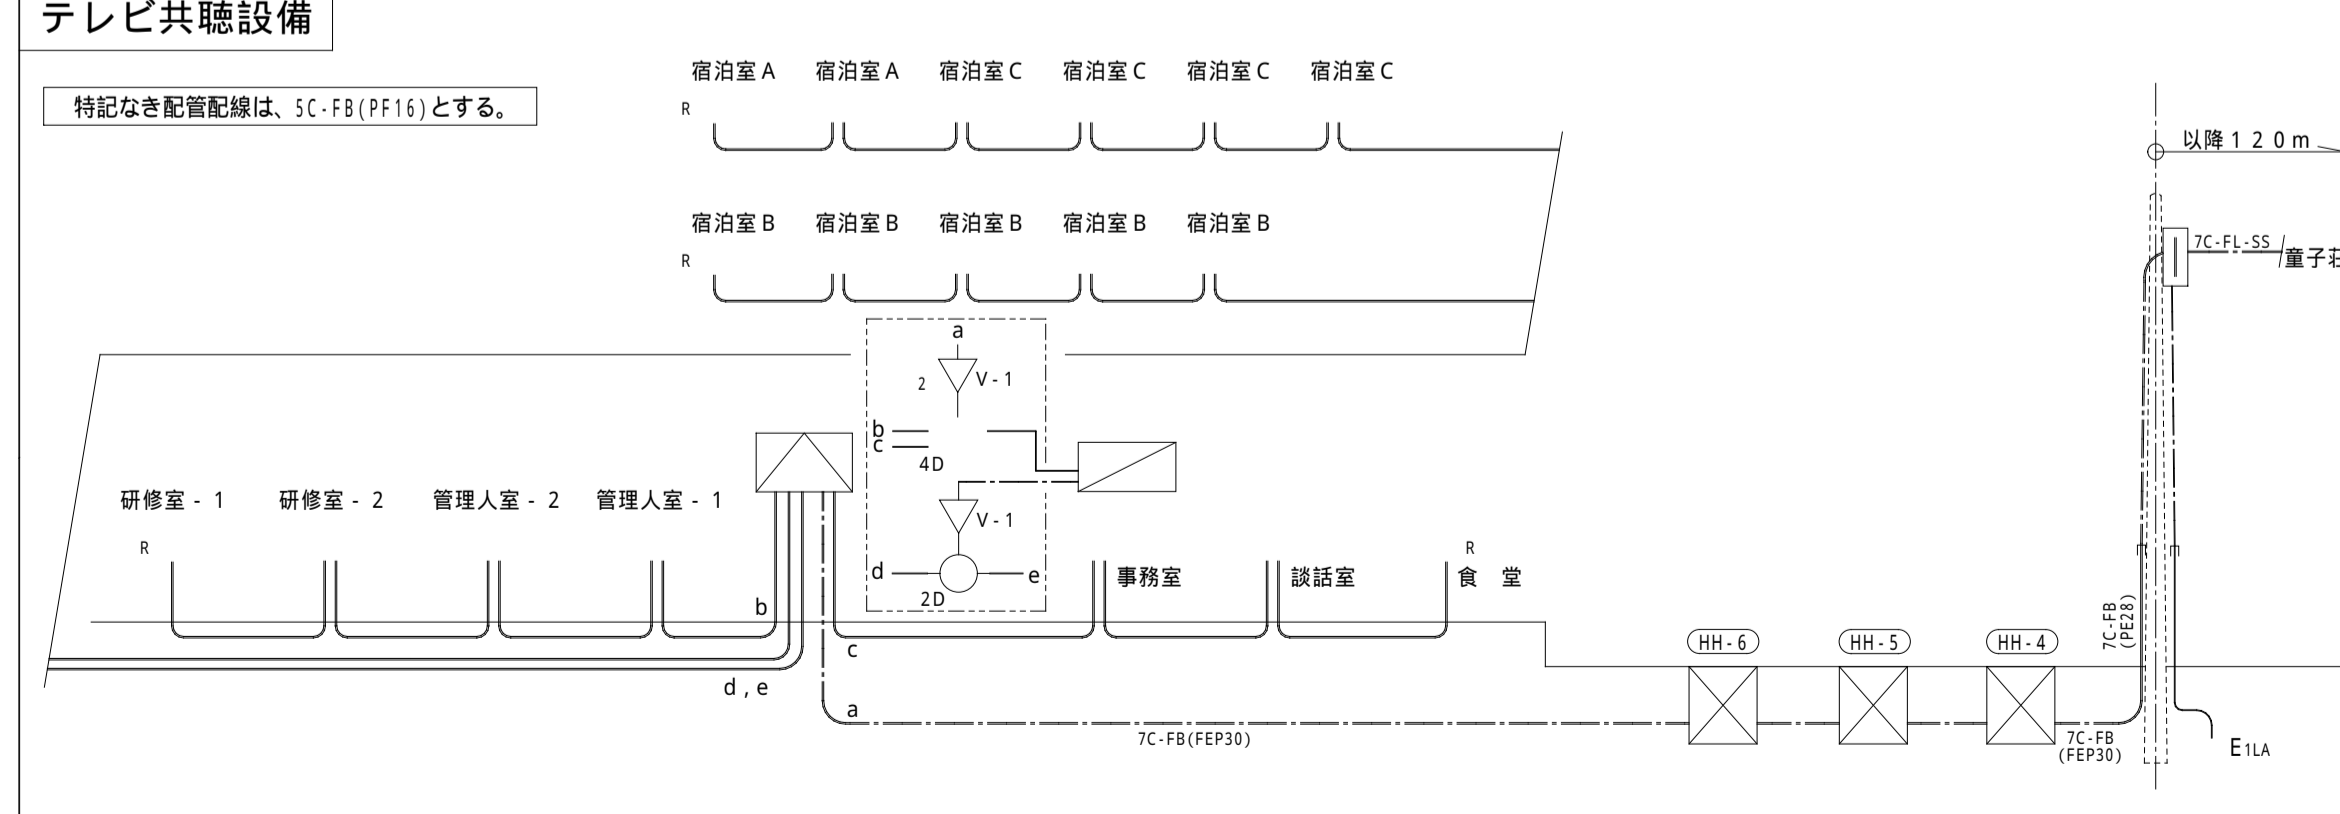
テレビ共聴設備

特記なき配管配線は、5C-FB(PF16)とする。

宿泊室A 宿泊室A 宿泊室C 宿泊室C 宿泊室C 宿泊室C

R

宿泊室B 宿泊室B 宿泊室B 宿泊室B 宿泊室B

R

以降120m

7C-FL-SS

童子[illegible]

a

2

V-1

b
c

4D

V-1

d

e

2D

研修室-1 研修室-2 管理人室-2 管理人室-1

R

事務室 談話室

R

食 堂

b

c

d , e

a

7C-FB(FEP30)

HH-6 HH-5 HH-4

7C-FB (PE28)

7C-FB (FEP30)

$E_{1LA}$